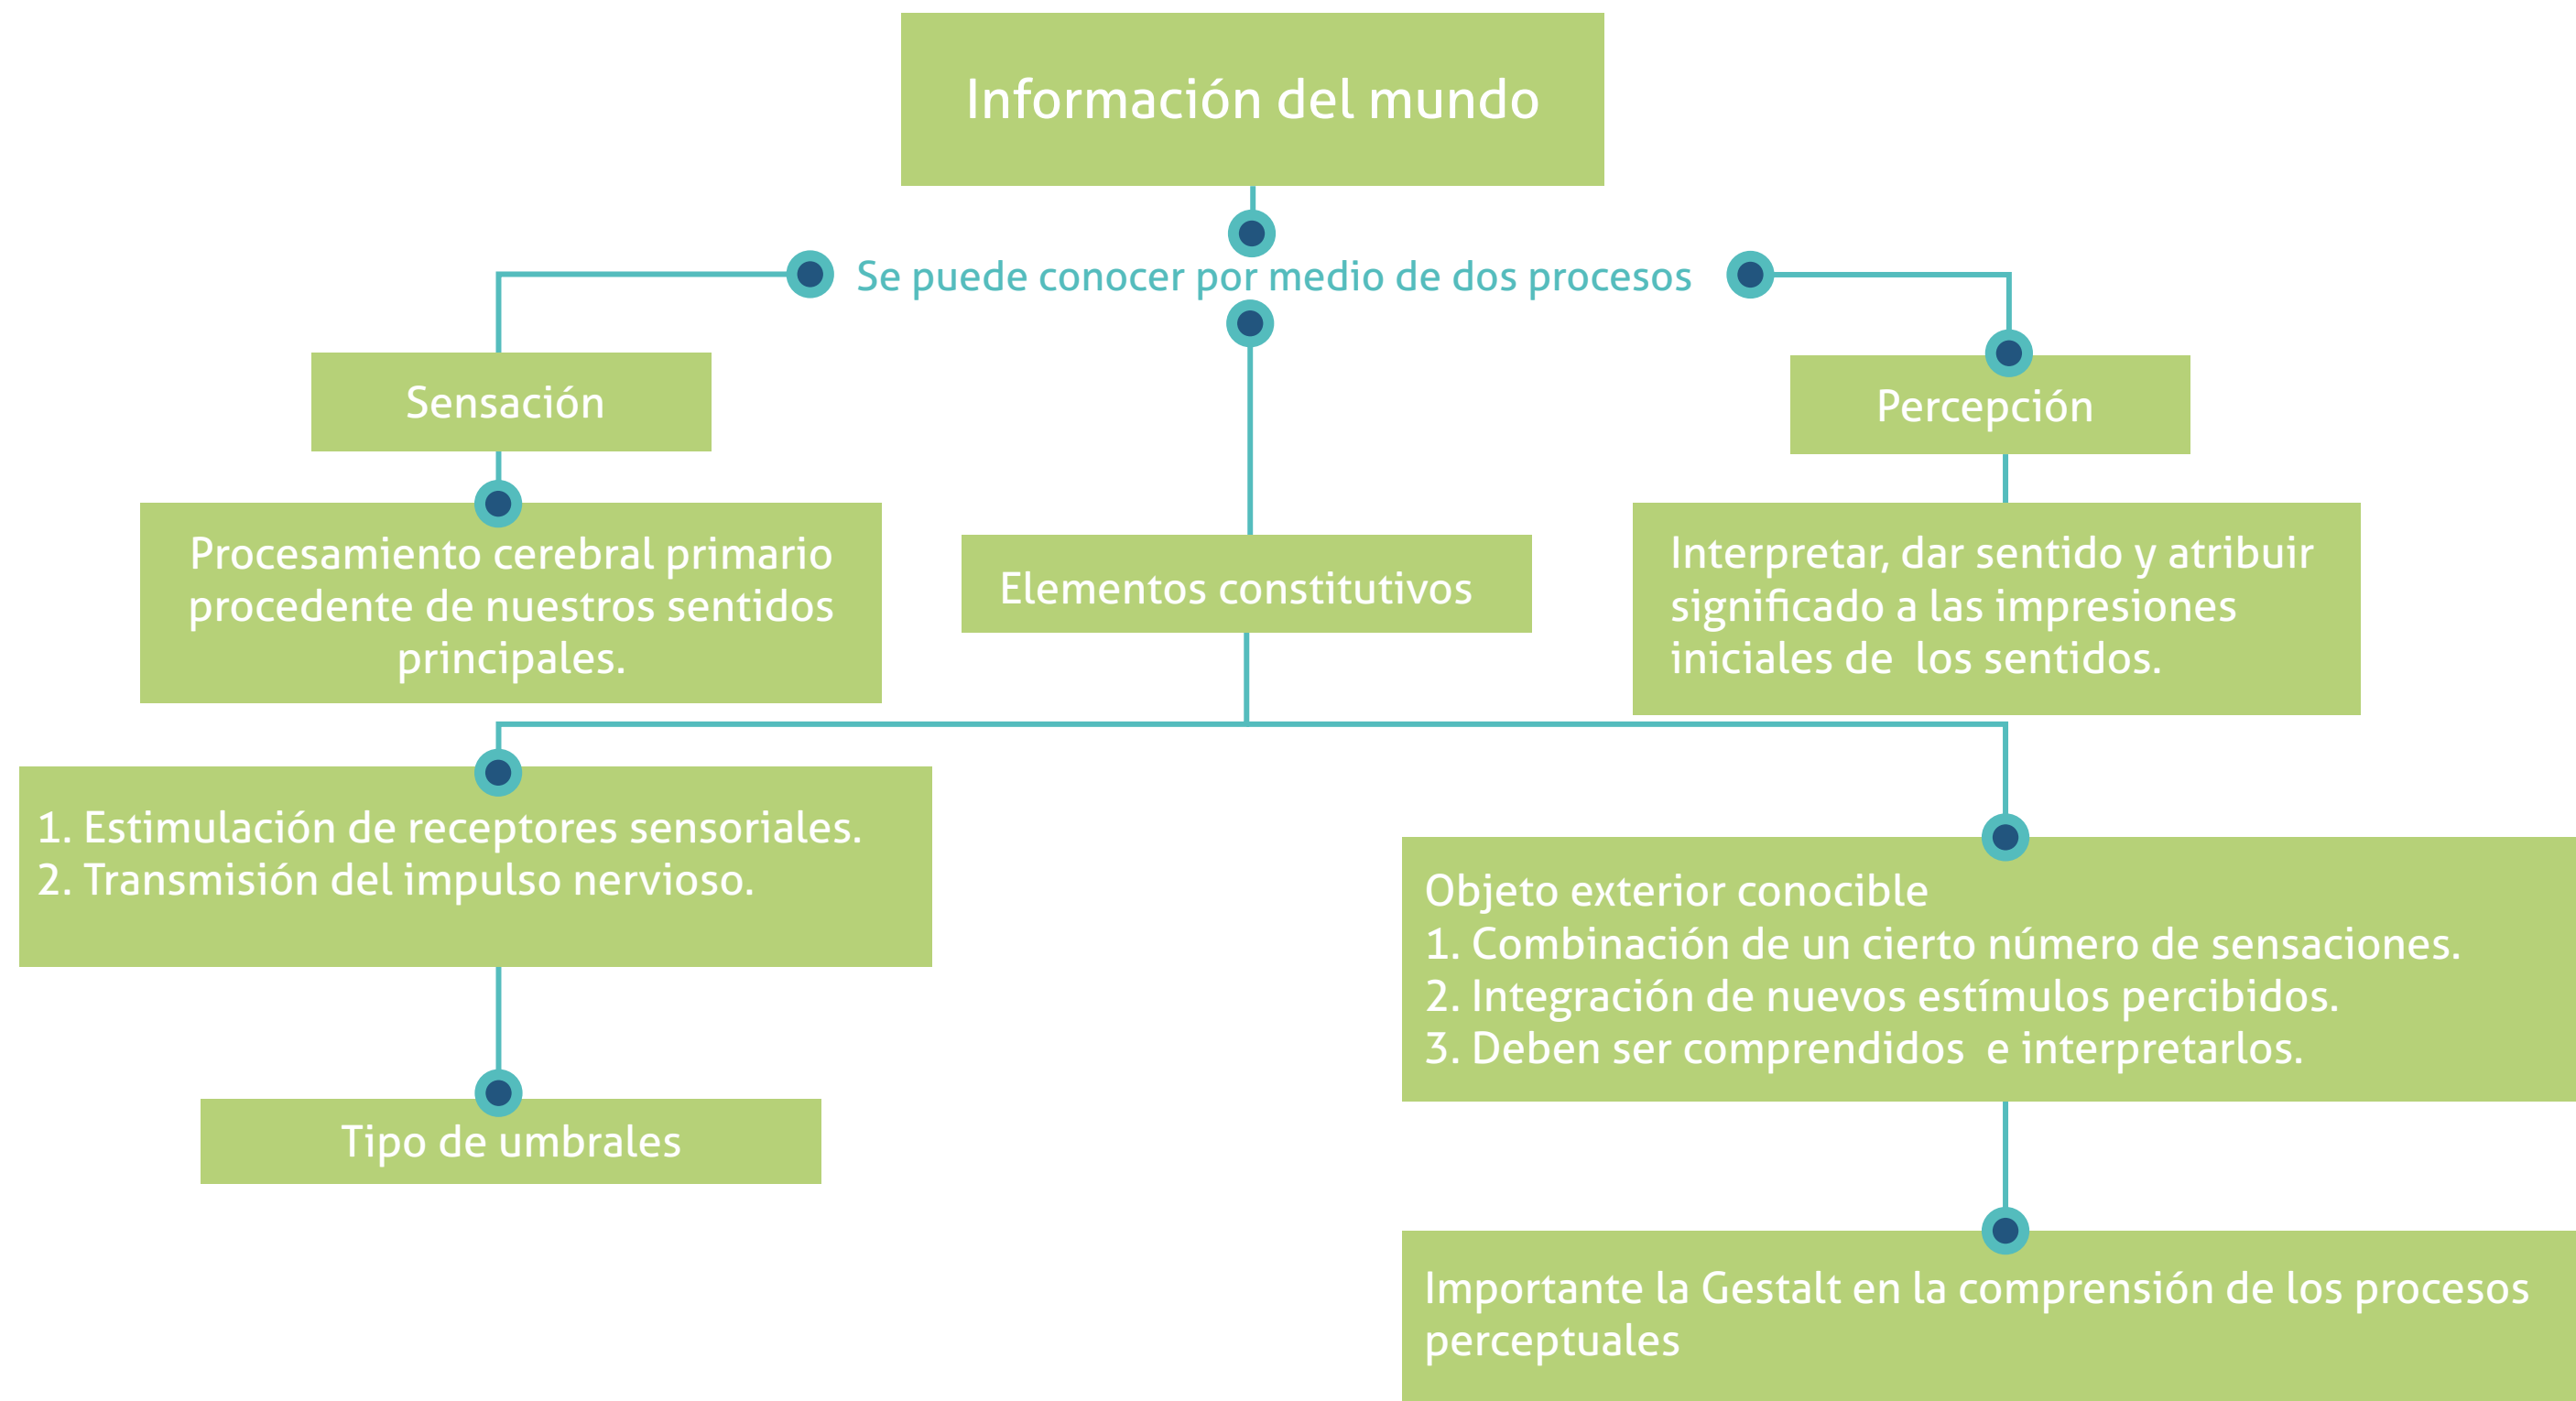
Información del mundo

Se puede conocer por medio de dos procesos

Sensación

Procesamiento cerebral primario procedente de nuestros sentidos principales.

Elementos constitutivos

Percepción

Interpretar, dar sentido y atribuir significado a las impresiones iniciales de los sentidos.

1. Estimulación de receptores sensoriales.
2. Transmisión del impulso nervioso.

Tipo de umbrales

Objeto exterior conocible
1. Combinación de un cierto número de sensaciones.
2. Integración de nuevos estímulos percibidos.
3. Deben ser comprendidos e interpretarlos.

Importante la Gestalt en la comprensión de los procesos perceptuales